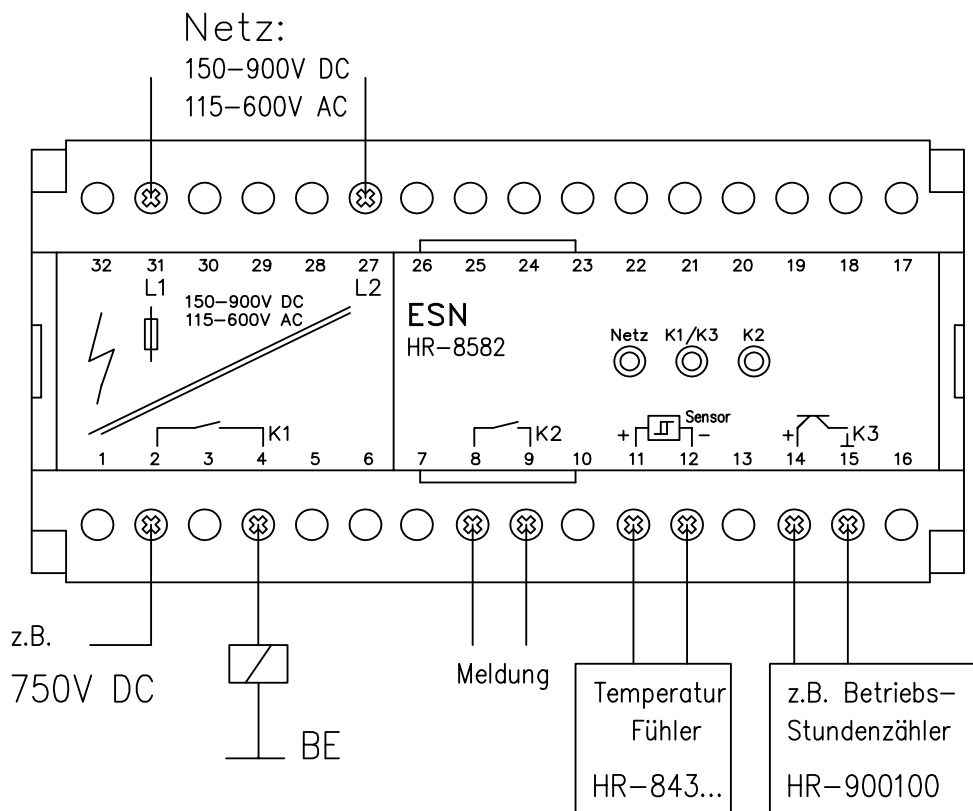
Netz:
150–900V DC
115–600V AC

32 31 30 29 28 27 26 25 24 23 22 21 20 19 18 17

L1 L2
150–900V DC
115–600V AC

ESN
HR-8582

Netz K1/K3 K2

K1

K2

+ Sensor –

+ K3

1 2 3 4 5 6 7 8 9 10 11 12 13 14 15 16

z.B.
750V DC

BE

Meldung

Temperatur
Fühler
HR–843...

z.B. Betriebs–
Stundenzähler
HR–900100